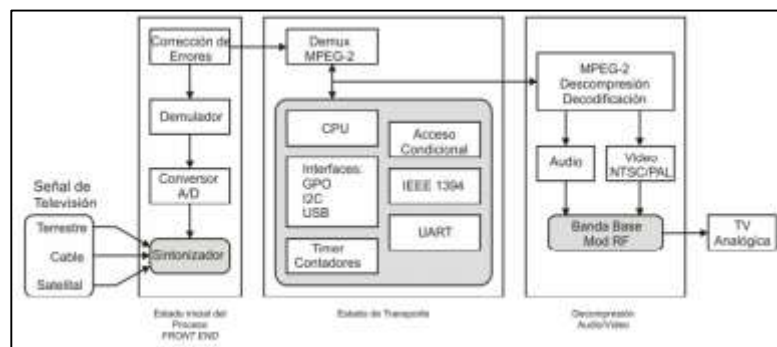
Corrección de Errores

Demulador

Conversor A/D

Sintonizador

Señal de Televisión

Terrestre

Cable

Satelital

Estado inicial del Proceso FRONT END

Demux MPEG-2

CPU

Acceso Condicional

Interfaces: GPO I2C USB

IEEE 1394

UART

Timer Contadores

Estado de Transporte

MPEG-2 Descompresión Decodificación

Audio

Video NTSC/PAL

Banda Base Mod RF

TV Analógica

Decompresión Audio/Video